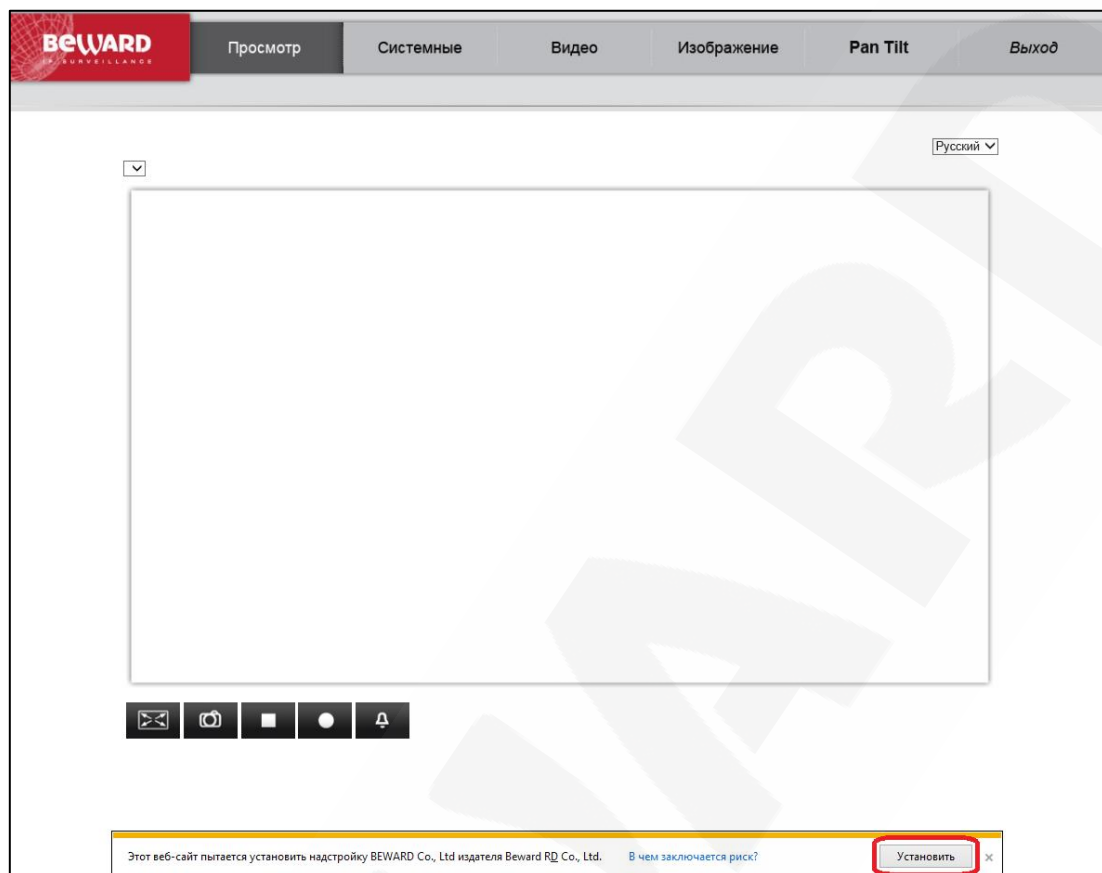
BEWARD
IP SURVEILLANCE

Просмотр Системные Видео Изображение Pan Tilt Выход

Русский

Этот веб-сайт пытается установить надстройку BEWARD Co., Ltd издателя Beward RD Co., Ltd. В чем заключается риск? Установить ×